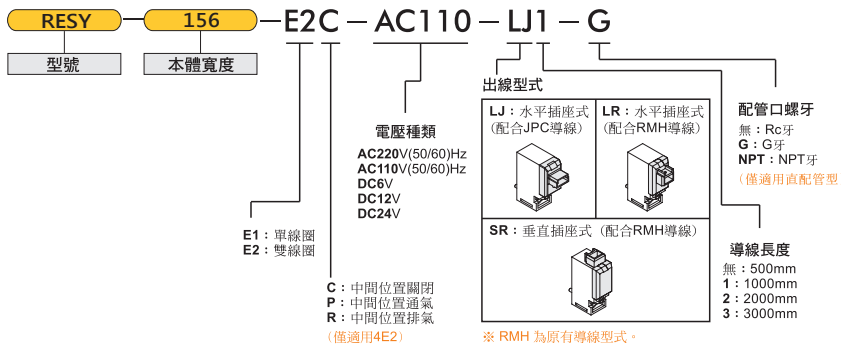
RESY — 156 — E2C — AC110 — LJ1 — G

型號

本體寬度

出線型式

| LJ：水平插座式（配合JPC導線） | LR：水平插座式（配合RMH導線） |
|---|---|
| SR：垂直插座式（配合RMH導線） | |

※ RMH 為原有導線型式。

配管口螺牙
無：Rc牙
G：G牙
NPT：NPT牙
（僅適用直配管型）

電壓種類
AC220V(50/60)Hz
AC110V(50/60)Hz
DC6V
DC12V
DC24V

E1：單線圈
E2：雙線圈

C：中間位置關閉
P：中間位置通氣
R：中間位置排氣
（僅適用4E2）

導線長度
無：500mm
1：1000mm
2：2000mm
3：3000mm